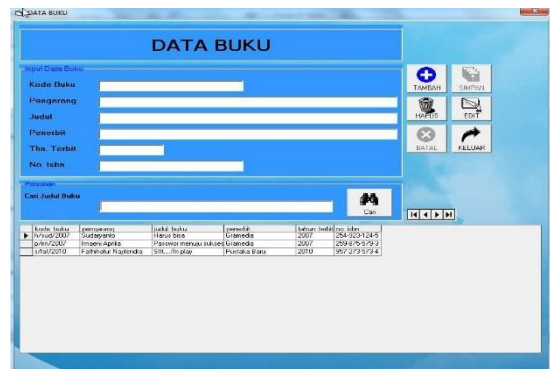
DATA BUKU

DATA BUKU

Input Data Buku

Kode Buku

Pengarang

Judul

Penerbit

Thn. Terbit

No. Isbn

TAMBAH

SIMPAN

HAPUS

EDIT

BATAL

KELUAR

Pencarian

Cari Judul Buku

Cari

| kode_buku | pengarang | judul_buku | penerbit | tahun_terbit | no_isbn |
|---|---|---|---|---|---|
| h/sud/2007 | Sudaryanto | Harus bisa | Gramedia | 2007 | 254-323-124-5 |
| p/ani/2007 | Imperi Aprilia | Passwor menuju sukses | Gramedia | 2007 | 259-075-579-3 |
| s/fat/2010 | Fathinatur Najlendra | Siti....lm play | Pustaka Baru | 2010 | 957-273-573-4 |